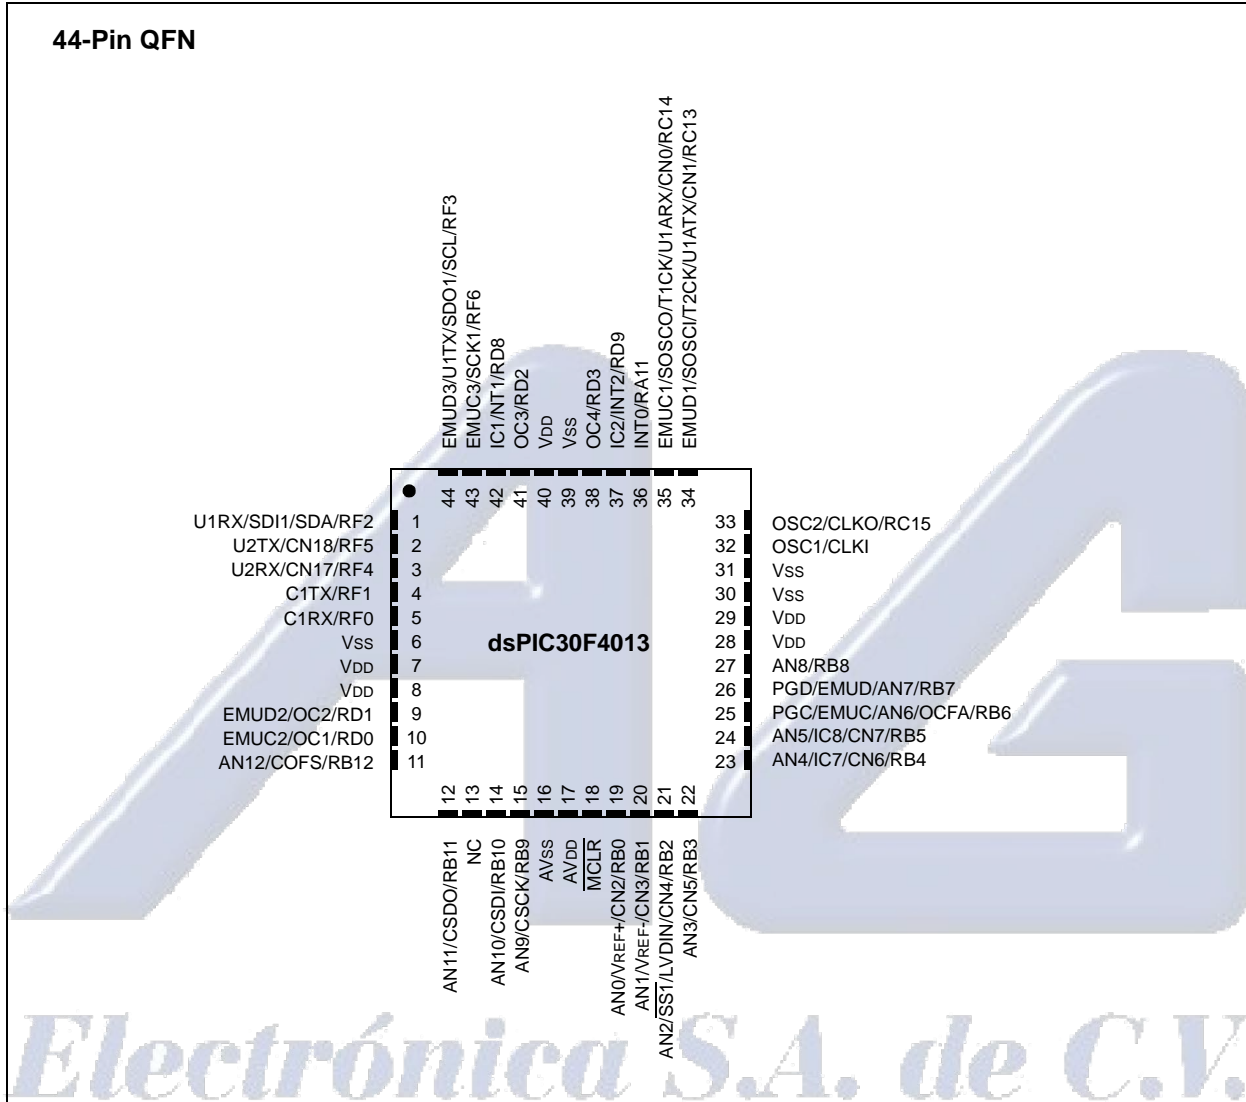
44-Pin QFN

EMUD3/U1TX/SDO1/SCL/RF3
EMUC3/SCK1/RF6
IC1/NT1/RD8
OC3/RD2
$V_{DD}$
$V_{SS}$
OC4/RD3
IC2/INT2/RD9
INT0/RA11
EMUC1/SOSCO/T1CK/U1ARX/CN0/RC14
EMUD1/SOSCI/T2CK/U1ATX/CN1/RC13

44 43 42 41 40 39 38 37 36 35 34

U1RX/SDI1/SDA/RF2 1
U2TX/CN18/RF5 2
U2RX/CN17/RF4 3
C1TX/RF1 4
C1RX/RF0 5
$V_{SS}$ 6
$V_{DD}$ 7
$V_{DD}$ 8
EMUD2/OC2/RD1 9
EMUC2/OC1/RD0 10
AN12/COFS/RB12 11

dsPIC30F4013

33 OSC2/CLKO/RC15
32 OSC1/CLKI
31 $V_{SS}$
30 $V_{SS}$
29 $V_{DD}$
28 $V_{DD}$
27 AN8/RB8
26 PGD/EMUD/AN7/RB7
25 PGC/EMUC/AN6/OCFA/RB6
24 AN5/IC8/CN7/RB5
23 AN4/IC7/CN6/RB4

12 13 14 15 16 17 18 19 20 21 22

AN11/CSDO/RB11
NC
AN10/CSDI/RB10
AN9/CSCK/RB9
$AV_{SS}$
$AV_{DD}$
$\overline{MCLR}$
AN0/$V_{REF+}$/CN2/RB0
AN1/$V_{REF-}$/CN3/RB1
AN2/$\overline{SS1}$/LVDIN/CN4/RB2
AN3/CN5/RB3

Electrónica S.A. de C.V.